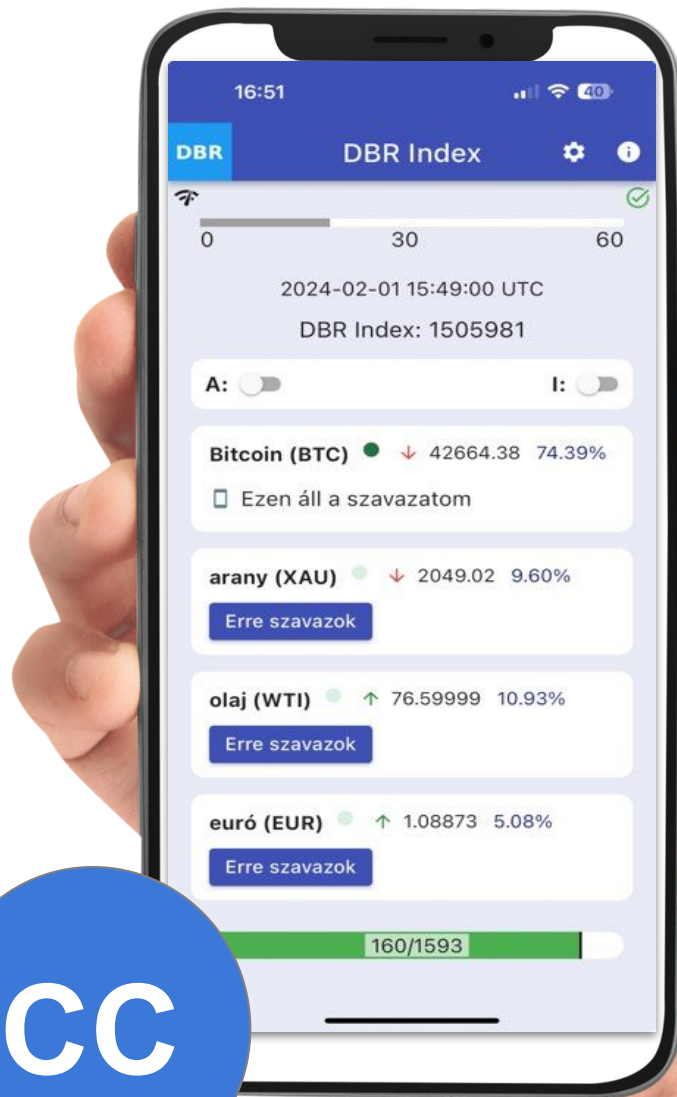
16:51

40

DBR

DBR Index

0

30

60

2024-02-01 15:49:00 UTC

DBR Index: 1505981

A:

I:

Bitcoin (BTC) ↓ 42664.38 74.39%

Ezen áll a szavazatom

arany (XAU) ↓ 2049.02 9.60%

Erre szavazok

olaj (WTI) ↑ 76.59999 10.93%

Erre szavazok

euró (EUR) ↑ 1.08873 5.08%

Erre szavazok

160/1593

CC